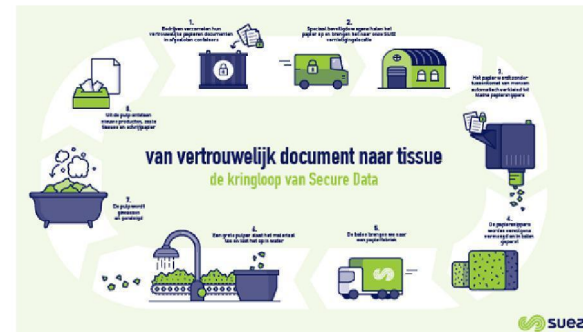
1.
Bedrijven verzamelen hun vertrouwelijke papieren documenten in afgesloten containers

2.
Speciaal beveiligde agenten halen het papier op en brengen het naar onze sorteercentrum/vernietigingsfaciliteit

3.
Het papier wordt zonder tussenkomst van mensen automatisch verkleind tot kleine papiersnippers

4.
De papiersnippers worden verwerkt tot balen papier

5.
De balen brengen we naar een papierfabriek

6.
Een grote pulper doet het materiaal los tot het met water

7.
De pulp wordt gewassen en gedeïnkt

8.
Uit de pulp ontstaan nieuwe producten, zoals tissues en schrijfpapier

van vertrouwelijk document naar tissue

de kringloop van Secure Data

suez